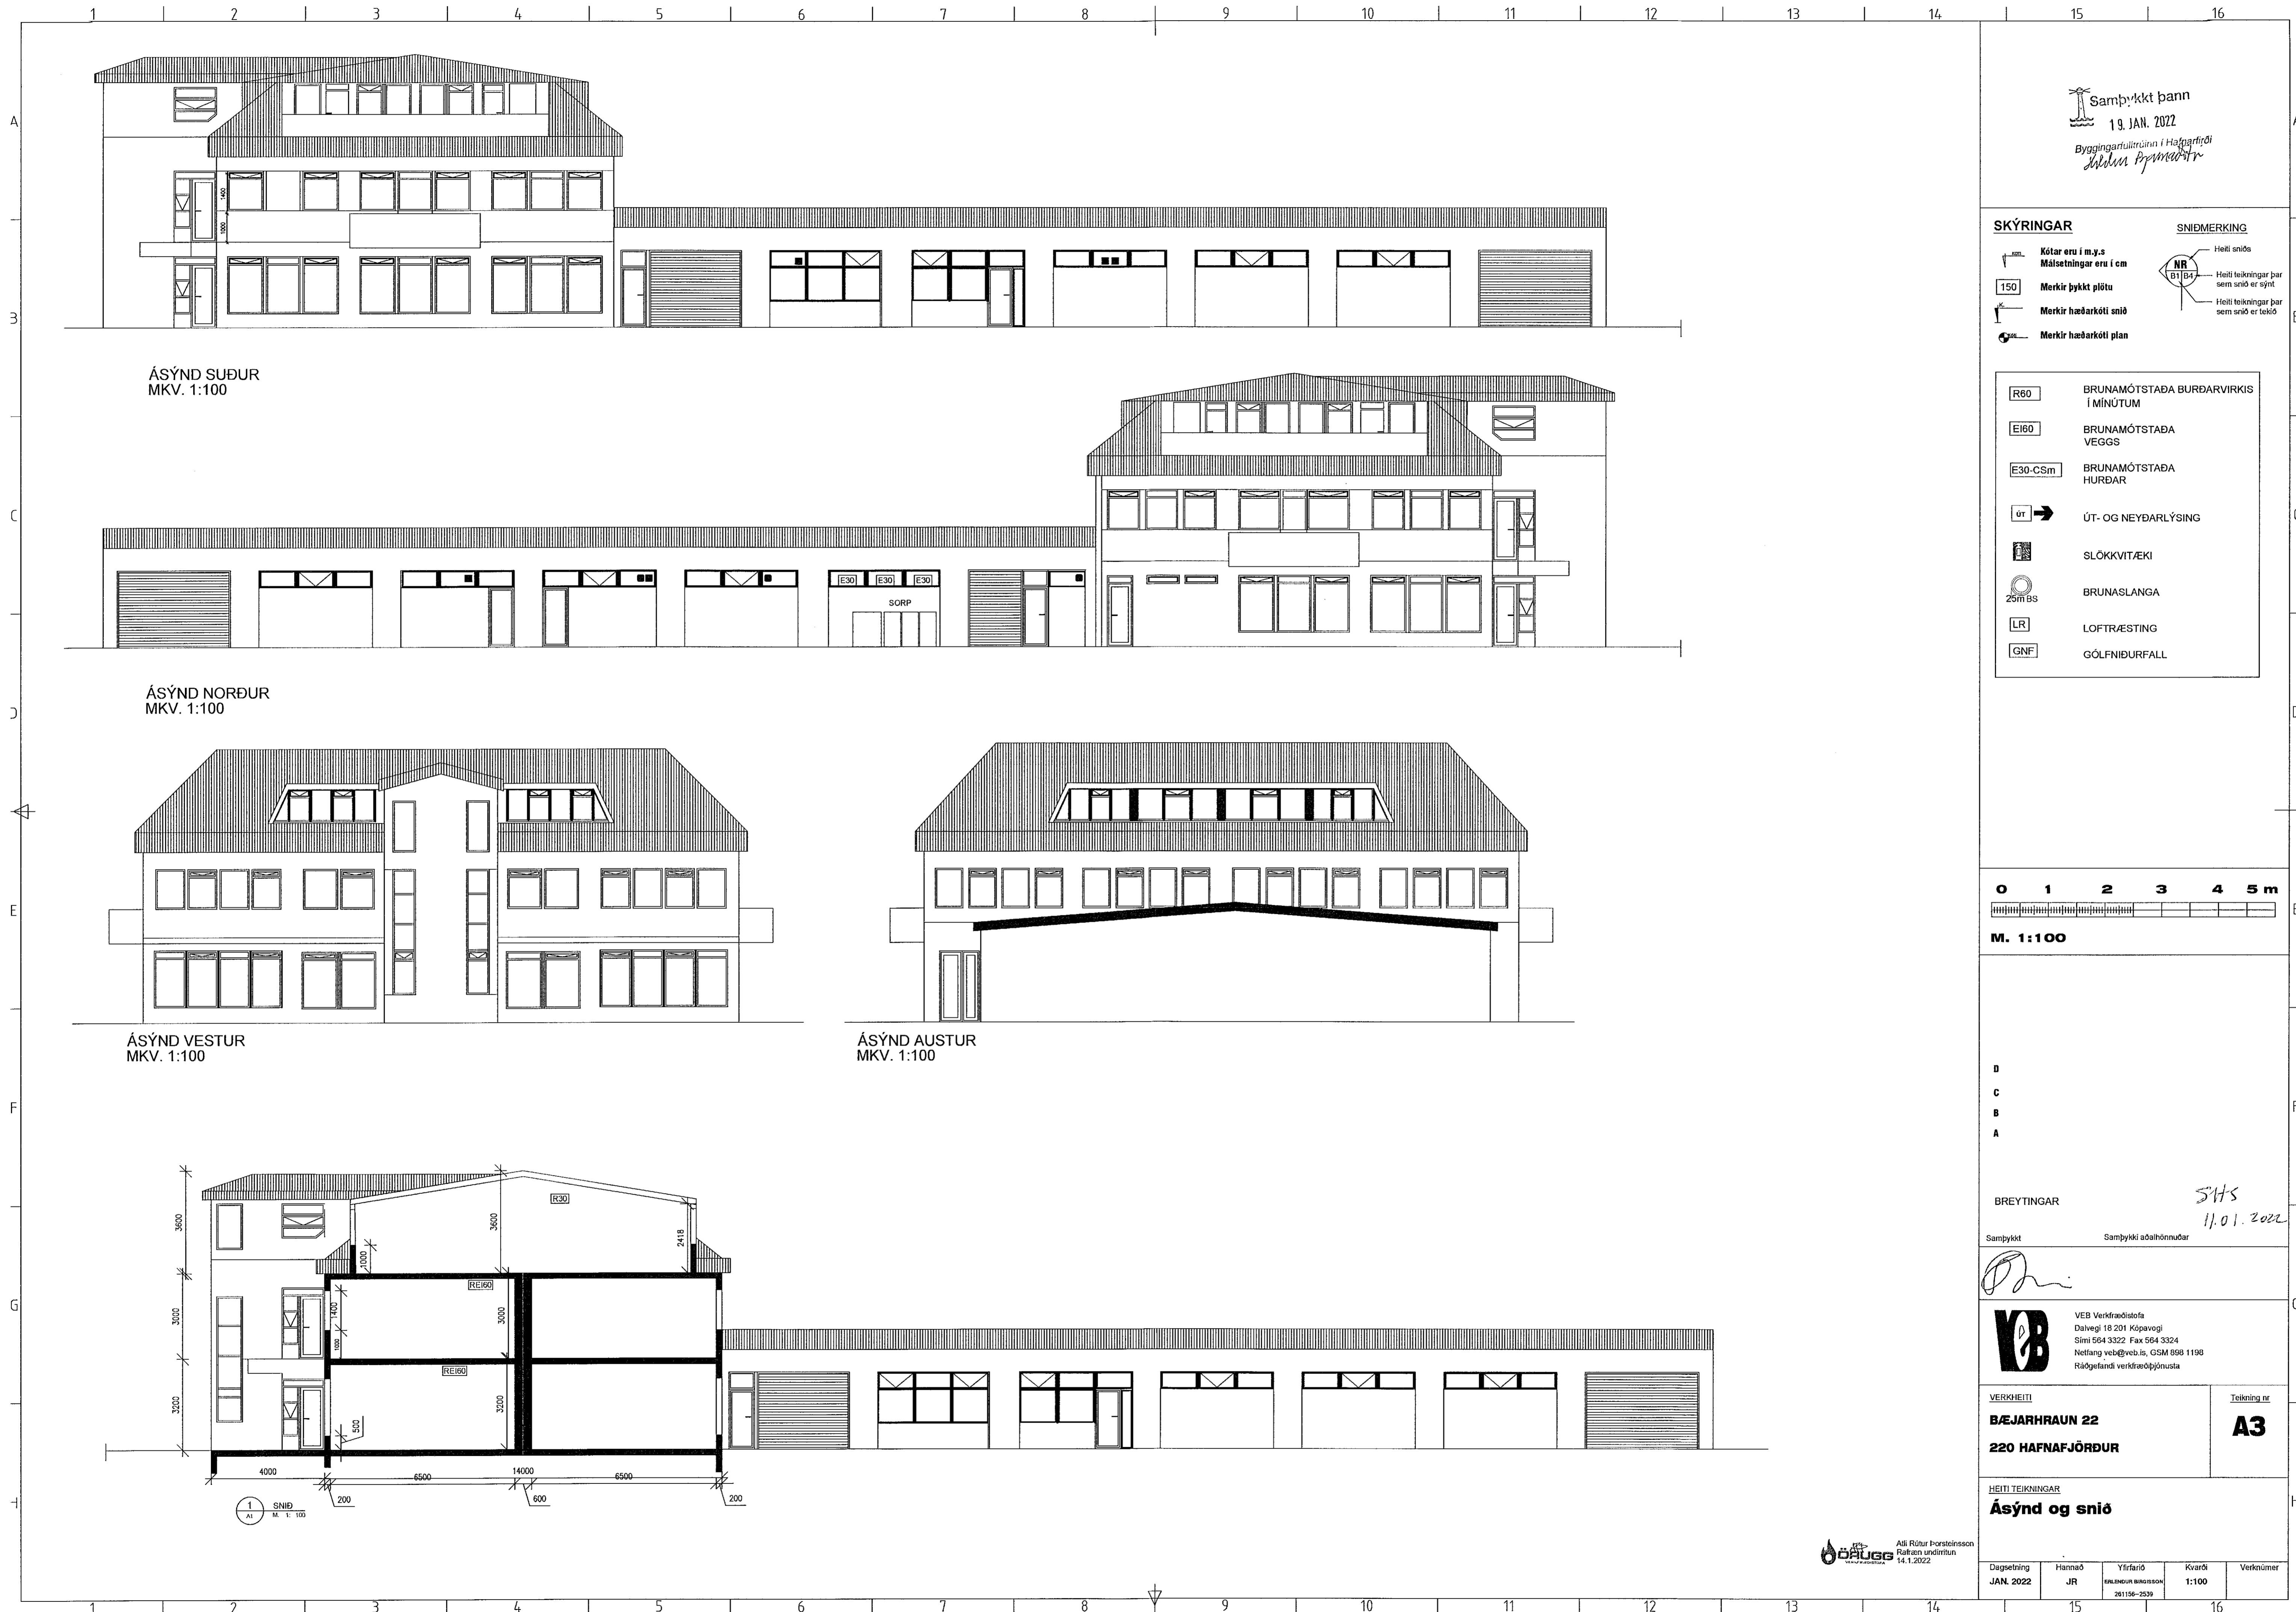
1 2 3 4 5 6 7 8 9 10 11 12 13 14 15 16

A B C D E F G H

1400
1000

ÁSÝND SUÐUR
MKV. 1:100

E30 E30 E30
SORP

ÁSÝND NORÐUR
MKV. 1:100

ÁSÝND VESTUR
MKV. 1:100

ÁSÝND AUSTUR
MKV. 1:100

R30
3600
3600
2418
1000
RE160
1400
1000
3000
3000
RE160
3200
3200
500
4000
14000
6500
6500
200
600
200

1 SNIÐ
A1 M. 1: 100

Samþykkt þann
19. JAN. 2022
Byggingarfulltrúinn í Hafnarfirði
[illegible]

SKÝRINGAR
SNIÐMERKING
Kótar eru í m.y.s
Málsetningar eru í cm
150 Merkir þykkt plötu
Merkir hæðarkóti snið
Merkir hæðarkóti plan
NR
B1 B4
Heiti sniðs
Heiti teikningar þar sem snið er sýnt
Heiti teikningar þar sem snið er tekið

R60 BRUNAMÓTSTAÐA BURÐARVIRKIS Í MÍNÚTUM
EI60 BRUNAMÓTSTAÐA VEGGS
E30-CSm BRUNAMÓTSTAÐA HURÐAR
ÚT ÚT- OG NEYÐARLÝSING
SLÖKKVITÆKI
25m BS BRUNASLANGA
LR LOFTRÆSTING
GNF GÓLFNIÐURFALL

0 1 2 3 4 5 m
M. 1:100

D
C
B
A

BREYTINGAR
SHS
11.01.2022

Samþykkt
Samþykki aðalhönnuðar

VEB Verkfræðistofa
Dalvegi 18 201 Kópavogi
Sími 564 3322 Fax 564 3324
Netfang veb@veb.is, GSM 898 1198
Ráðgefandi verkfræðiþjónusta

VERKHEITI
BÆJARHRAUN 22
220 HAFNAFJÖRÐUR
Teikning nr
A3

HEITI TEIKNINGAR
Ásýnd og snið

ÖRUGG
Atli Rútur Þorsteinsson
Rafræn undirritun
14.1.2022

| Dagsetning | Hannað | Yfirfarið | Kvarði | Verknúmer |
|---|---|---|---|---|
| JAN. 2022 | JR | ERLENDUR BIRGISSON 261156-2539 | 1:100 | |